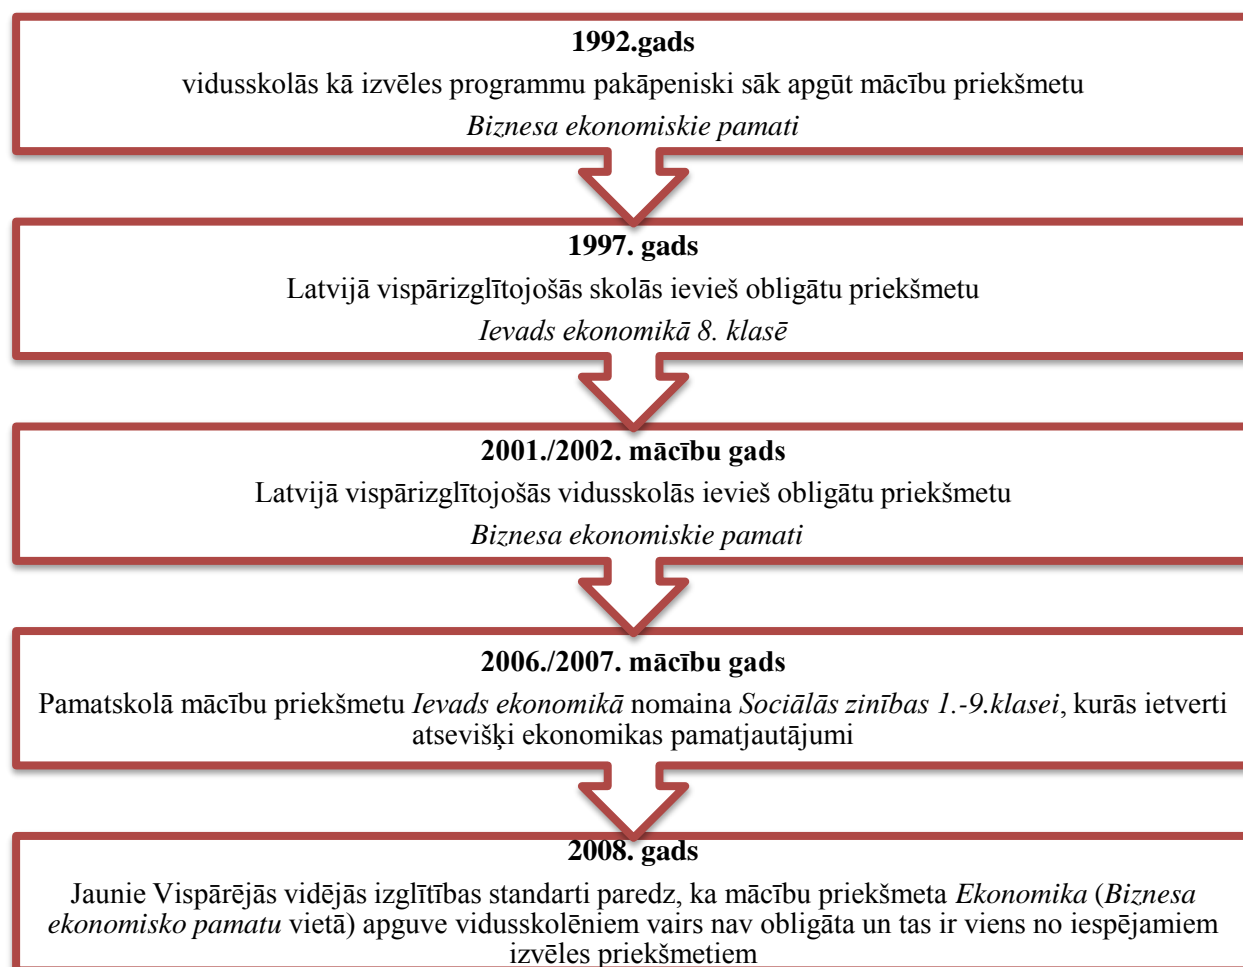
1992.gads

vidusskolās kā izvēles programmu pakāpeniski sāk apgūt mācību priekšmetu *Biznesa ekonomiskie pamati*

1997. gads

Latvijā vispārizglītojošās skolās ievieš obligātu priekšmetu *Ievads ekonomikā 8. klasē*

2001./2002. mācību gads

Latvijā vispārizglītojošās vidusskolās ievieš obligātu priekšmetu *Biznesa ekonomiskie pamati*

2006./2007. mācību gads

Pamatskolā mācību priekšmetu *Ievads ekonomikā* nomaina *Sociālās zinības 1.-9.klasei*, kurās ietverti atsevišķi ekonomikas pamatjautājumi

2008. gads

Jaunie Vispārējās vidējās izglītības standarti paredz, ka mācību priekšmeta *Ekonomika* (*Biznesa ekonomisko pamatu* vietā) apguve vidusskolēniem vairs nav obligāta un tas ir viens no iespējamiem izvēles priekšmetiem